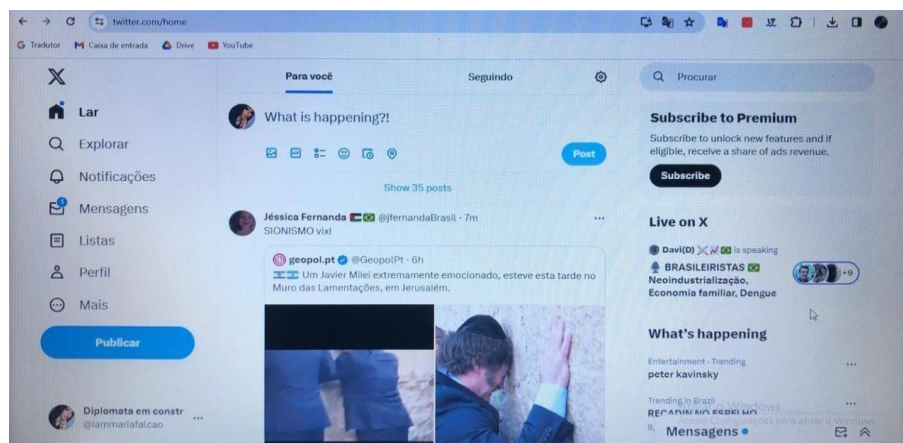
twitter.com/home

Tradutor Caixa de entrada Drive YouTube

Para você Seguindo

Q Procurar

Lar
Explorar
Notificações
Mensagens
Listas
Perfil
Mais

Publicar

Diplomata em constr
@lammariafalcao

What is happening?!

Post

Show 35 posts

Jéssica Fernanda @jfernandaBrasil · 7m
SIONISMO vixi

geopol.pt @GeopolPt · 6h
Um Javier Milei extremamente emocionado, esteve esta tarde no Muro das Lamentações, em Jerusalém.

Subscribe to Premium
Subscribe to unlock new features and if eligible, receive a share of ads revenue.
Subscribe

Live on X
Davi(O) is speaking
BRASILEIRISTAS
Neoindustrialização, Economia familiar, Dengue
+9

What's happening
Entertainment · Trending
peter kavinsky

Trending in Brazil
RECADIN NO ESPELHO

Mensagens